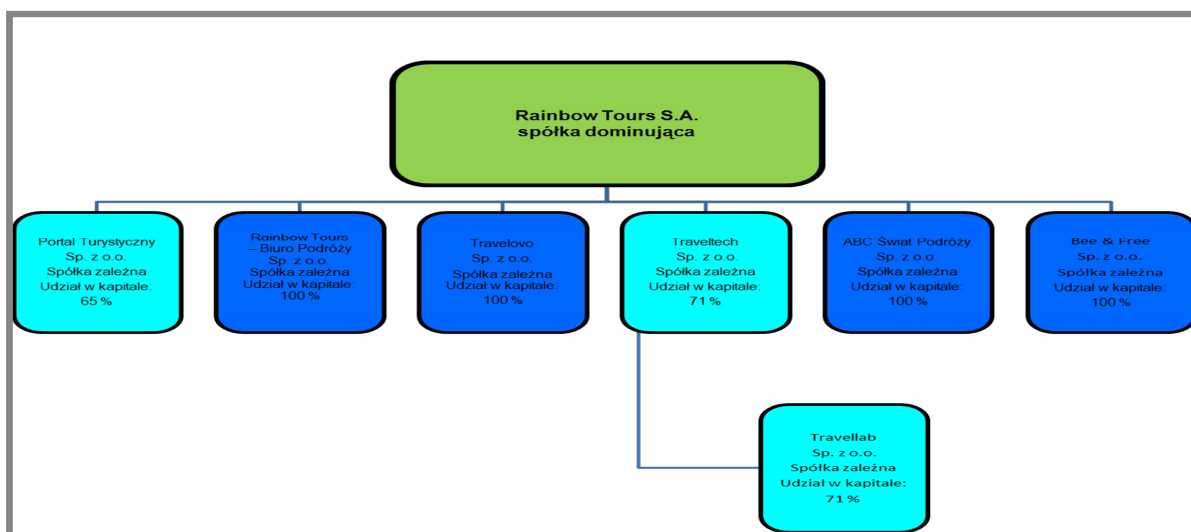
Rainbow Tours S.A.
spółka dominująca

Portal Turystyczny
Sp. z o.o.
Spółka zależna
Udział w kapitale:
65 %

Rainbow Tours – Biuro Podróży
Sp. z o.o.
Spółka zależna
Udział w kapitale:
100 %

Travelovo
Sp. z o.o.
Spółka zależna
Udział w kapitale:
100 %

Traveltech
Sp. z o.o.
Spółka zależna
Udział w kapitale:
71 %

ABC Świat Podróży
Sp. z o.o.
Spółka zależna
Udział w kapitale:
100 %

Bee & Free
Sp. z o.o.
Spółka zależna
Udział w kapitale:
100 %

Travellab
Sp. z o.o.
Spółka zależna
Udział w kapitale:
71 %